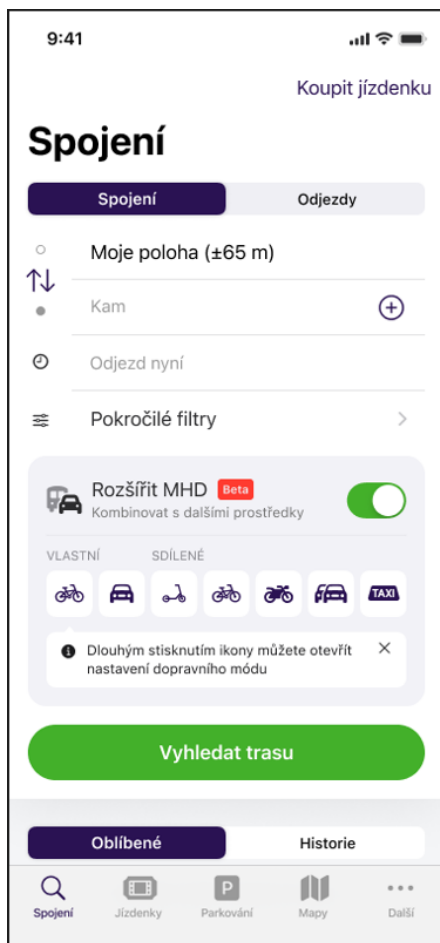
9:41

Koupit jízdenku

Spojení

Spojení | Odjezdy

Moje poloha (±65 m)

Kam

Odjezd nyní

Pokročilé filtry

Rozšířit MHD Beta
Kombinovat s dalšími prostředky

VLASTNÍ SDÍLENÉ

TAXI

Dlouhým stisknutím ikony můžete otevřít nastavení dopravního módu

Vyhledat trasu

Oblíbené | Historie

P

Spojení Jízdenky Parkování Mapy Další